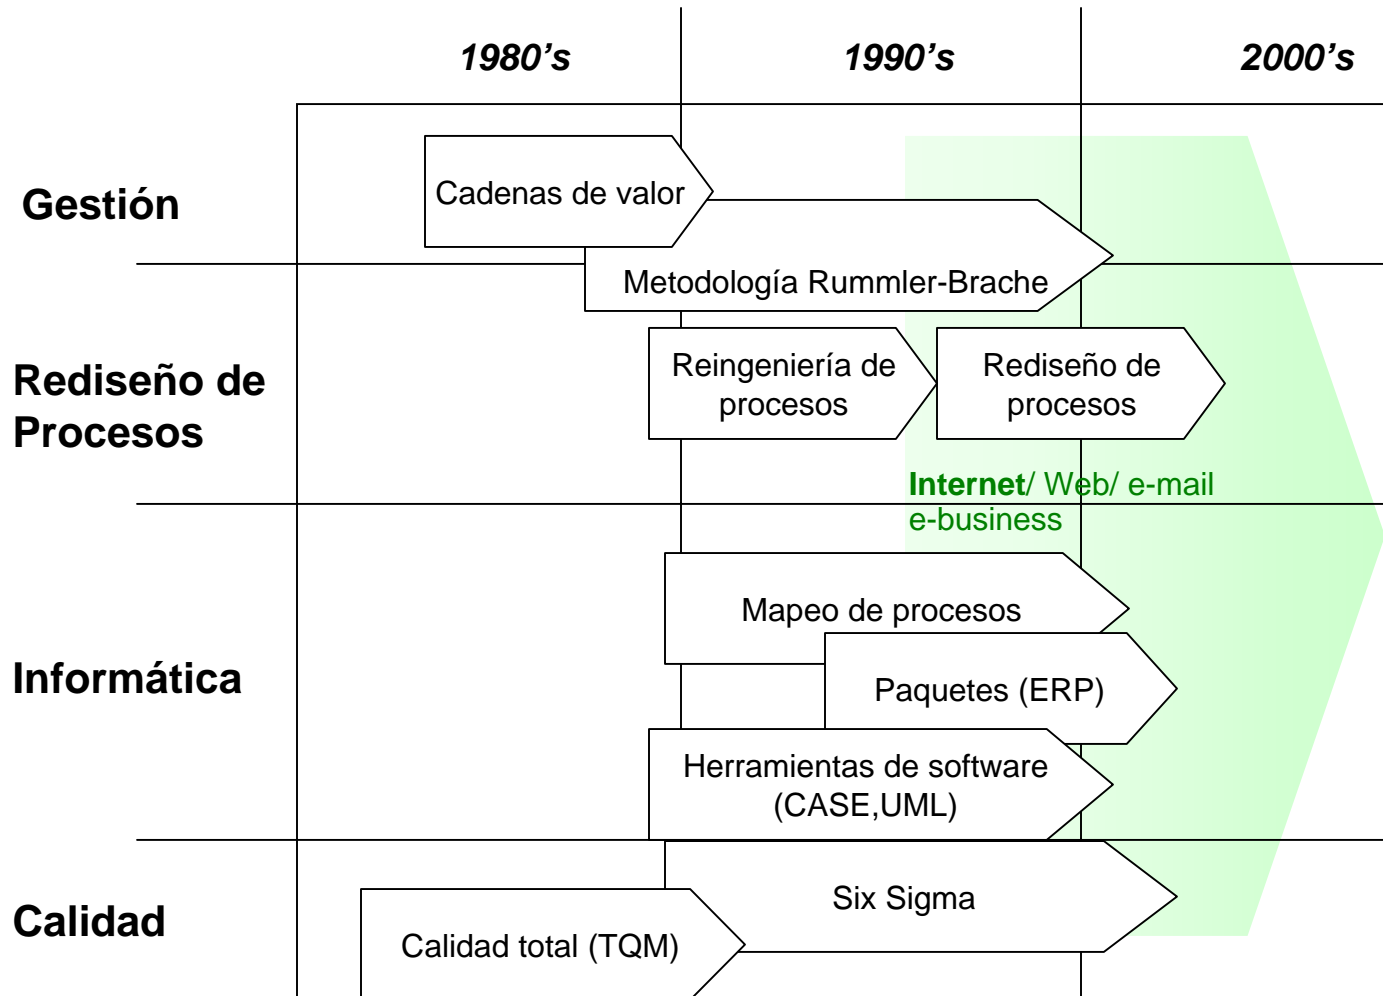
1980's 1990's 2000's

Gestión

Cadenas de valor

Metodología Rummler-Brache

Rediseño de Procesos

Reingeniería de procesos

Rediseño de procesos

Internet/ Web/ e-mail
e-business

Informática

Mapeo de procesos

Paquetes (ERP)

Herramientas de software (CASE,UML)

Calidad

Six Sigma

Calidad total (TQM)